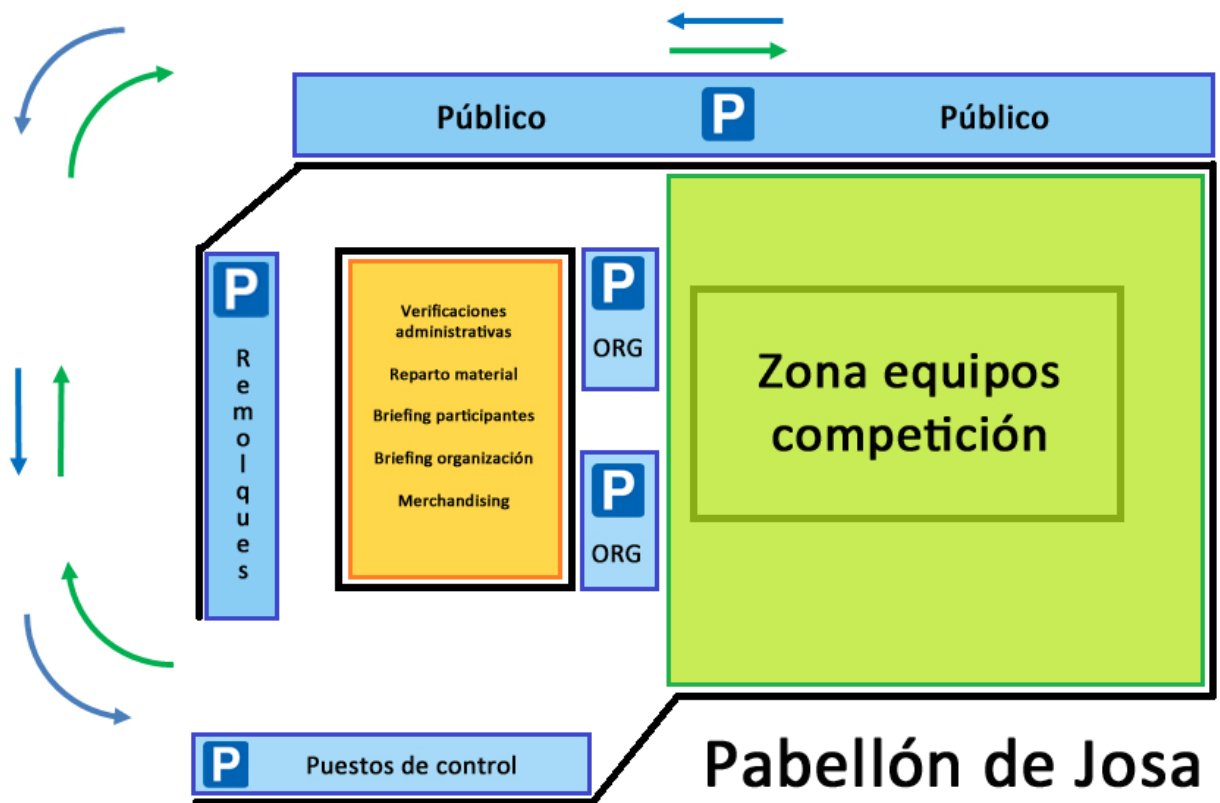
Público P Público

P
Remolques

Verificaciones administrativas

Reparto material

Briefing participantes

Briefing organización

Merchandising

P
ORG

P
ORG

Zona equipos competición

P Puestos de control

Pabellón de Josa